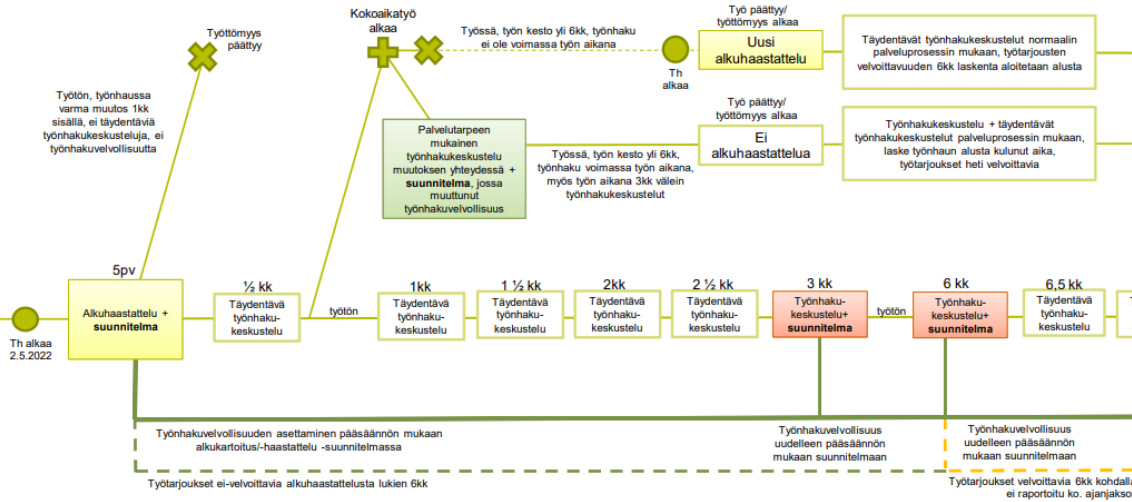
Työttömyys päättyy

Kokoaikatyö alkaa

Työssä, työn kesto yli 6kk, työnhaku ei ole voimassa työn aikana

Th alkaa

Työ päättyy/ työttömyys alkaa

Uusi alkuhaastattelu

Täydentävät työnhakukeskustelut normaalin palveluprosessin mukaan, työtarjousten velvoittavuuden 6kk laskenta aloitetaan alusta

Työtön, työnhaussa varma muutos 1kk sisällä, ei täydentäviä työnhakukeskusteluja, ei työnhakuvelvollisuutta

Palvelutarpeen mukainen työnhakukeskustelu muutoksen yhteydessä + suunnitelma, jossa muuttunut työnhakuvelvollisuus

Työ päättyy/ työttömyys alkaa

Ei alkuhaastattelua

Työssä, työn kesto yli 6kk, työnhaku voimassa työn aikana, myös työn aikana 3kk välein työnhakukeskustelut

Työnhakukeskustelu + täydentävät työnhakukeskustelut palveluprosessin mukaan, laske työnhaun alusta kulunut aika, työtarjoukset heti velvoittavia

5pv

Th alkaa 2.5.2022

Alkuhaastattelu + suunnitelma

½ kk
Täydentävä työnhaku-keskustelu

työtön

1kk
Täydentävä työnhaku-keskustelu

1 ½ kk
Täydentävä työnhaku-keskustelu

2kk
Täydentävä työnhaku-keskustelu

2 ½ kk
Täydentävä työnhaku-keskustelu

3 kk
Työnhaku-keskustelu+ suunnitelma

työtön

6 kk
Työnhaku-keskustelu+ suunnitelma

6,5 kk
Täydentävä työnhaku-keskustelu

Työnhakuvelvollisuuden asettaminen pääsäännön mukaan alkukartoitus/-haastattelu -suunnitelmassa

Työnhakuvelvollisuus uudelleen pääsäännön mukaan suunnitelmaan

Työnhakuvelvollisuus uudelleen pääsäännön mukaan suunnitelmaan

Työtarjoukset ei-velvoittavia alkuhaastattelusta lukien 6kk

Työtarjoukset velvoittavia 6kk kohdalla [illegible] ei raportoitu ko. ajanjakso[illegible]